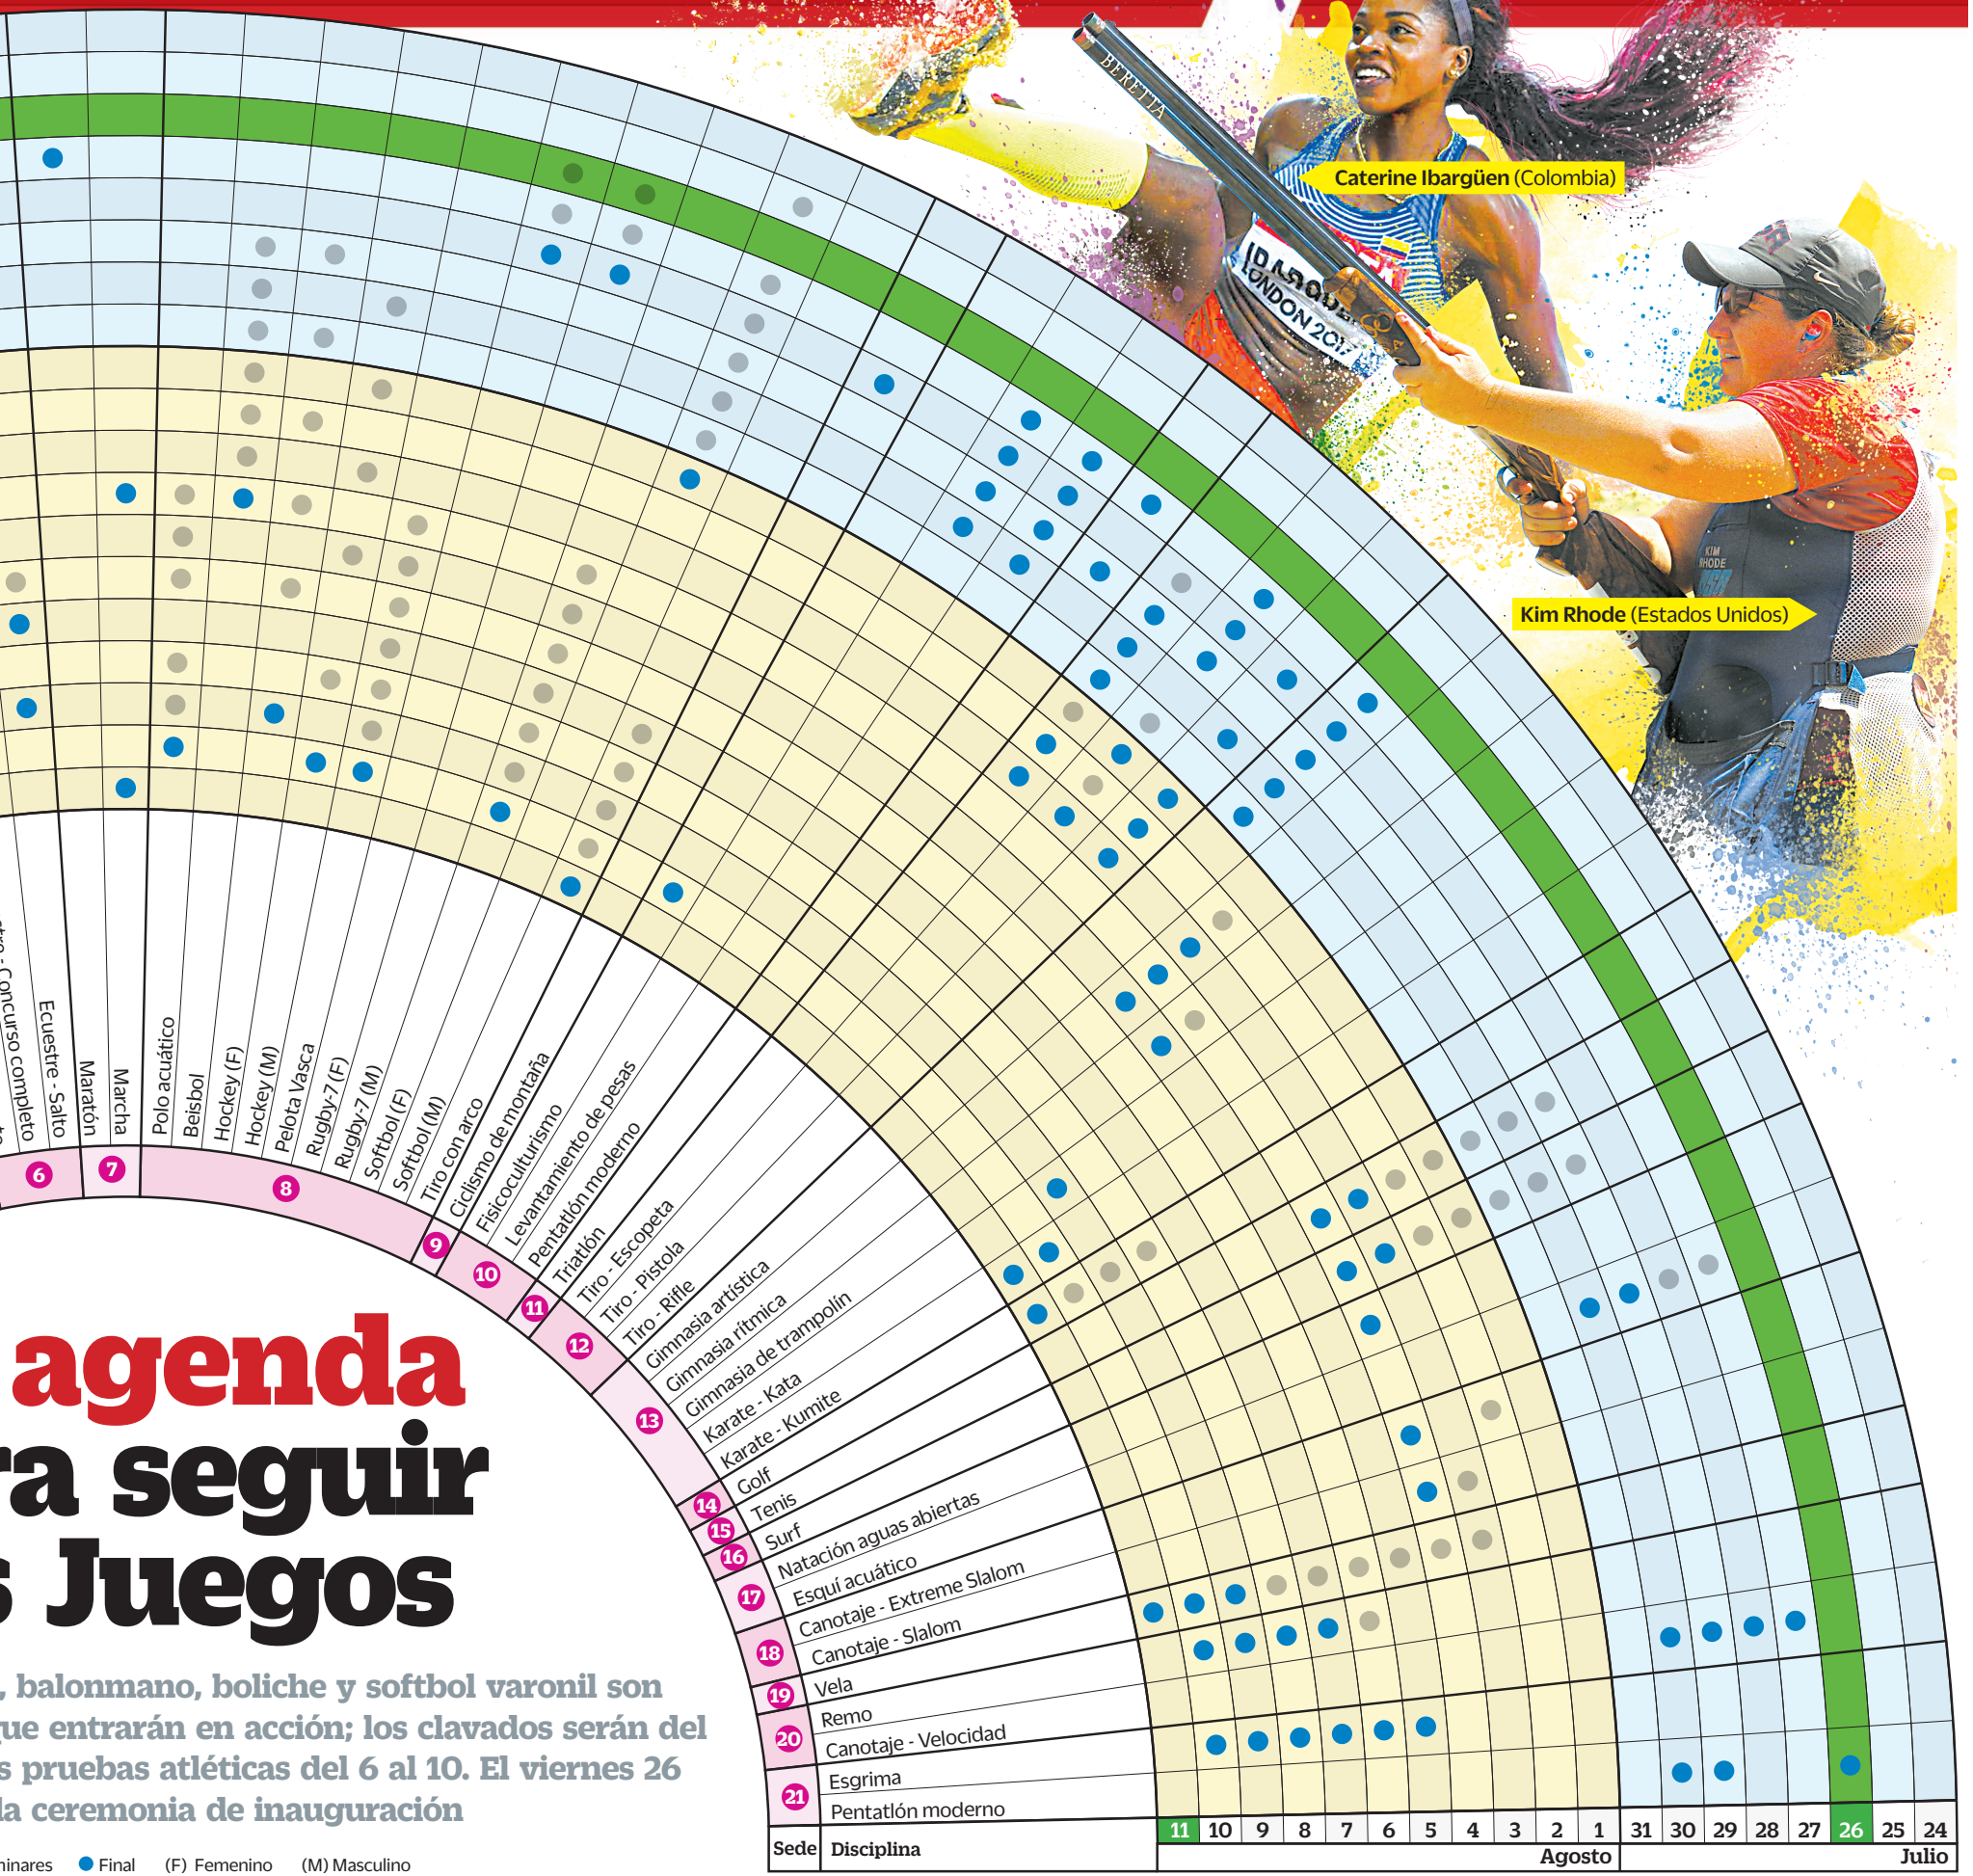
Caterine Ibargüen (Colombia)

Kim Rhode (Estados Unidos)

agenda
ra seguir
s Juegos

, balonmano, boliche y softbol varonil son
ue entrarán en acción; los clavados serán del
s pruebas atléticas del 6 al 10. El viernes 26
la ceremonia de inauguración

inares ● Final (F) Femenino (M) Masculino

| Sede | Disciplina |
|---|---|
| | ...stre - Concurso completo |
| 6 | Ecuestre - Salto |
| | Maratón |
| 7 | Marcha |
| 8 | Polo acuático |
| | Beisbol |
| | Hockey (F) |
| | Hockey (M) |
| | Pelota Vasca |
| | Rugby-7 (F) |
| | Rugby-7 (M) |
| | Softbol (F) |
| | Softbol (M) |
| 9 | Tiro con arco |
| 10 | Ciclismo de montaña |
| | Fisicoculturismo |
| 11 | Levantamiento de pesas |
| | Pentatlón moderno |
| 12 | Triatlón |
| | Tiro - Escopeta |
| | Tiro - Pistola |
| | Tiro - Rifle |
| 13 | Gimnasia artística |
| | Gimnasia rítmica |
| | Gimnasia de trampolín |
| | Karate - Kata |
| | Karate - Kumite |
| 14 | Golf |
| 15 | Tenis |
| 16 | Surf |
| 17 | Natación aguas abiertas |
| | Esquí acuático |
| 18 | Canotaje - Extreme Slalom |
| | Canotaje - Slalom |
| 19 | Vela |
| 20 | Remo |
| | Canotaje - Velocidad |
| 21 | Esgrima |
| | Pentatlón moderno |

11 10 9 8 7 6 5 4 3 2 1 | 31 30 29 28 27 26 25 24
Agosto | Julio

BERETTA
IBARGÜEN
LONDON 2017
KIM RHODE